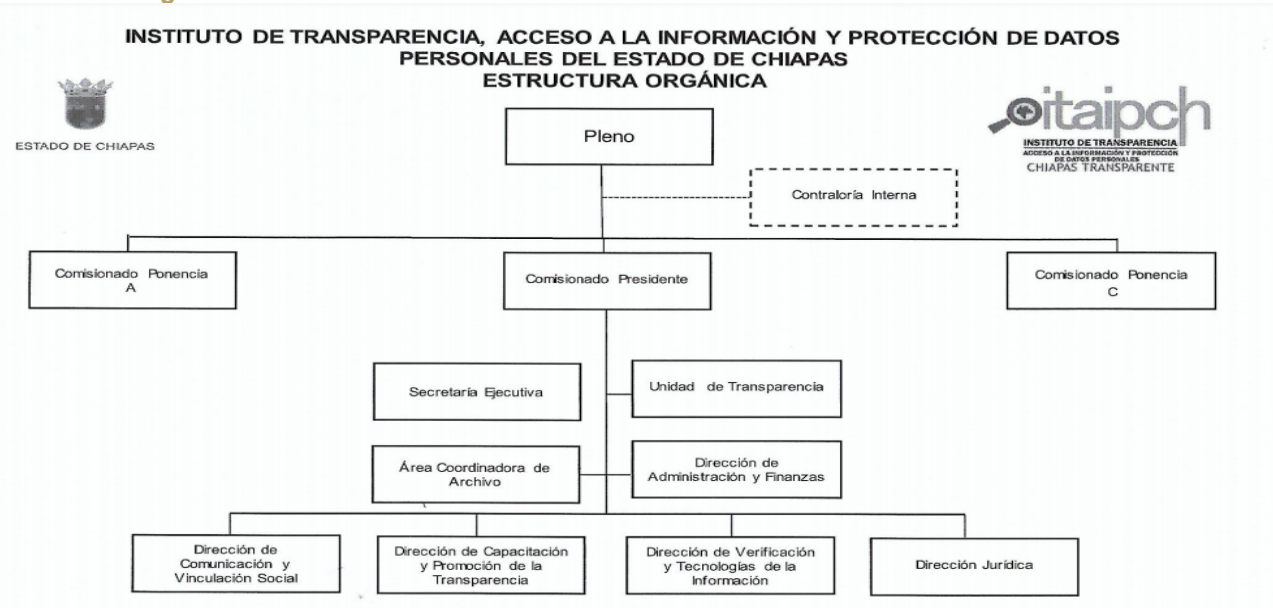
INSTITUTO DE TRANSPARENCIA, ACCESO A LA INFORMACIÓN Y PROTECCIÓN DE DATOS PERSONALES DEL ESTADO DE CHIAPAS
ESTRUCTURA ORGÁNICA

ESTADO DE CHIAPAS

itaipch
INSTITUTO DE TRANSPARENCIA
ACCESO A LA INFORMACIÓN Y PROTECCIÓN DE DATOS PERSONALES
CHIAPAS TRANSPARENTE

Pleno

Contraloría Interna

Comisionado Ponencia A

Comisionado Presidente

Comisionado Ponencia C

Secretaría Ejecutiva

Unidad de Transparencia

Área Coordinadora de Archivo

Dirección de Administración y Finanzas

Dirección de Comunicación y Vinculación Social

Dirección de Capacitación y Promoción de la Transparencia

Dirección de Verificación y Tecnologías de la Información

Dirección Jurídica